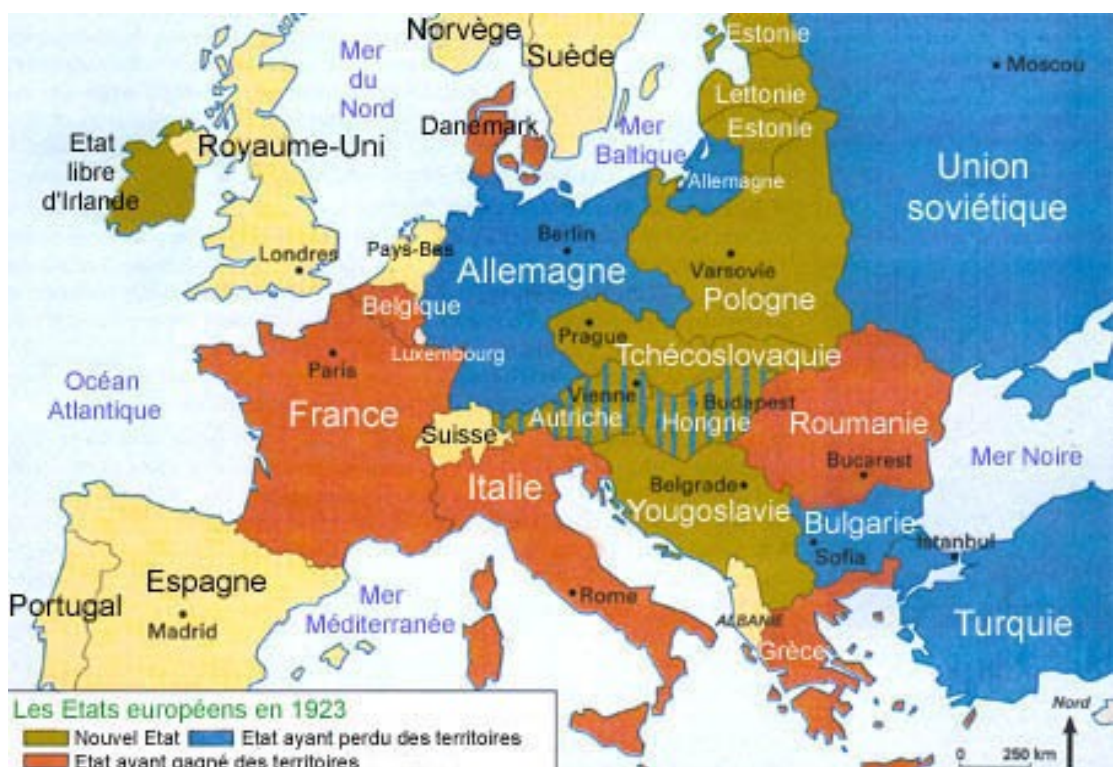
Norvège
Suède
Estonie
Moscou
Mer du Nord
Lettonie
Estonie
Etat libre d'Irlande
Royaume-Uni
Danemark
Mer Baltique
Allemagne
Union soviétique
Berlin
Londres
Pays-Bas
Allemagne
Varsovie
Pologne
Belgique
Prague
Luxembourg
Paris
Tchécoslovaquie
Océan Atlantique
Vienne
Budapest
France
Autriche
Hongrie
Roumanie
Suisse
Bucarest
Mer Noire
Italie
Belgrade
Yougoslavie
Bulgarie
Sofia
Istanbul
Espagne
Portugal
Madrid
Mer Méditerranée
Rome
ALBANIE
Turquie
Grèce
Nord
0 250 km
Les Etats européens en 1923
Nouvel Etat
Etat ayant perdu des territoires
Etat ayant gagné des territoires